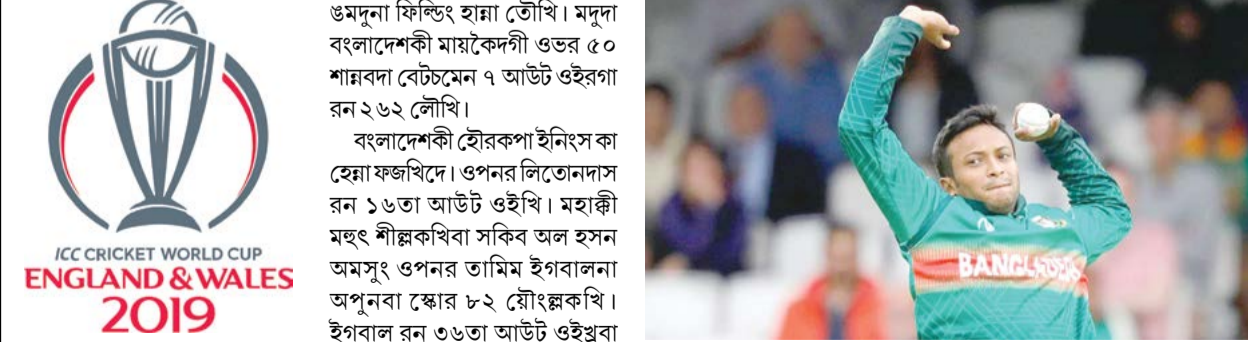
ICC CRICKET WORLD CUP
ENGLAND & WALES
2019

ঙমদুনা ফিল্ডিং হান্না তৌখি। মদুদা বংলাদেশকী মায়কৈদগী ওভর ৫০ শান্নবদা বেটচমেন ৭ আউট ওইরগা রন ২৬২ লৌখি।

বংলাদেশকী হৌরকপা ইনিংস কা হেন্না ফজখিদে। ওপনর লিতোনদাস রন ১৬তা আউট ওইখি। মহাক্কী মহুৎ শীল্লকখিবা সকিব অল হসন অমসুং ওপনর তামিম ইগবালনা অপুনবা স্কোর ৮২ য়ৌংল্লকখি। ইগবাল রন ৩৬তা আউট ওইখ্রবা

BANGLADESH